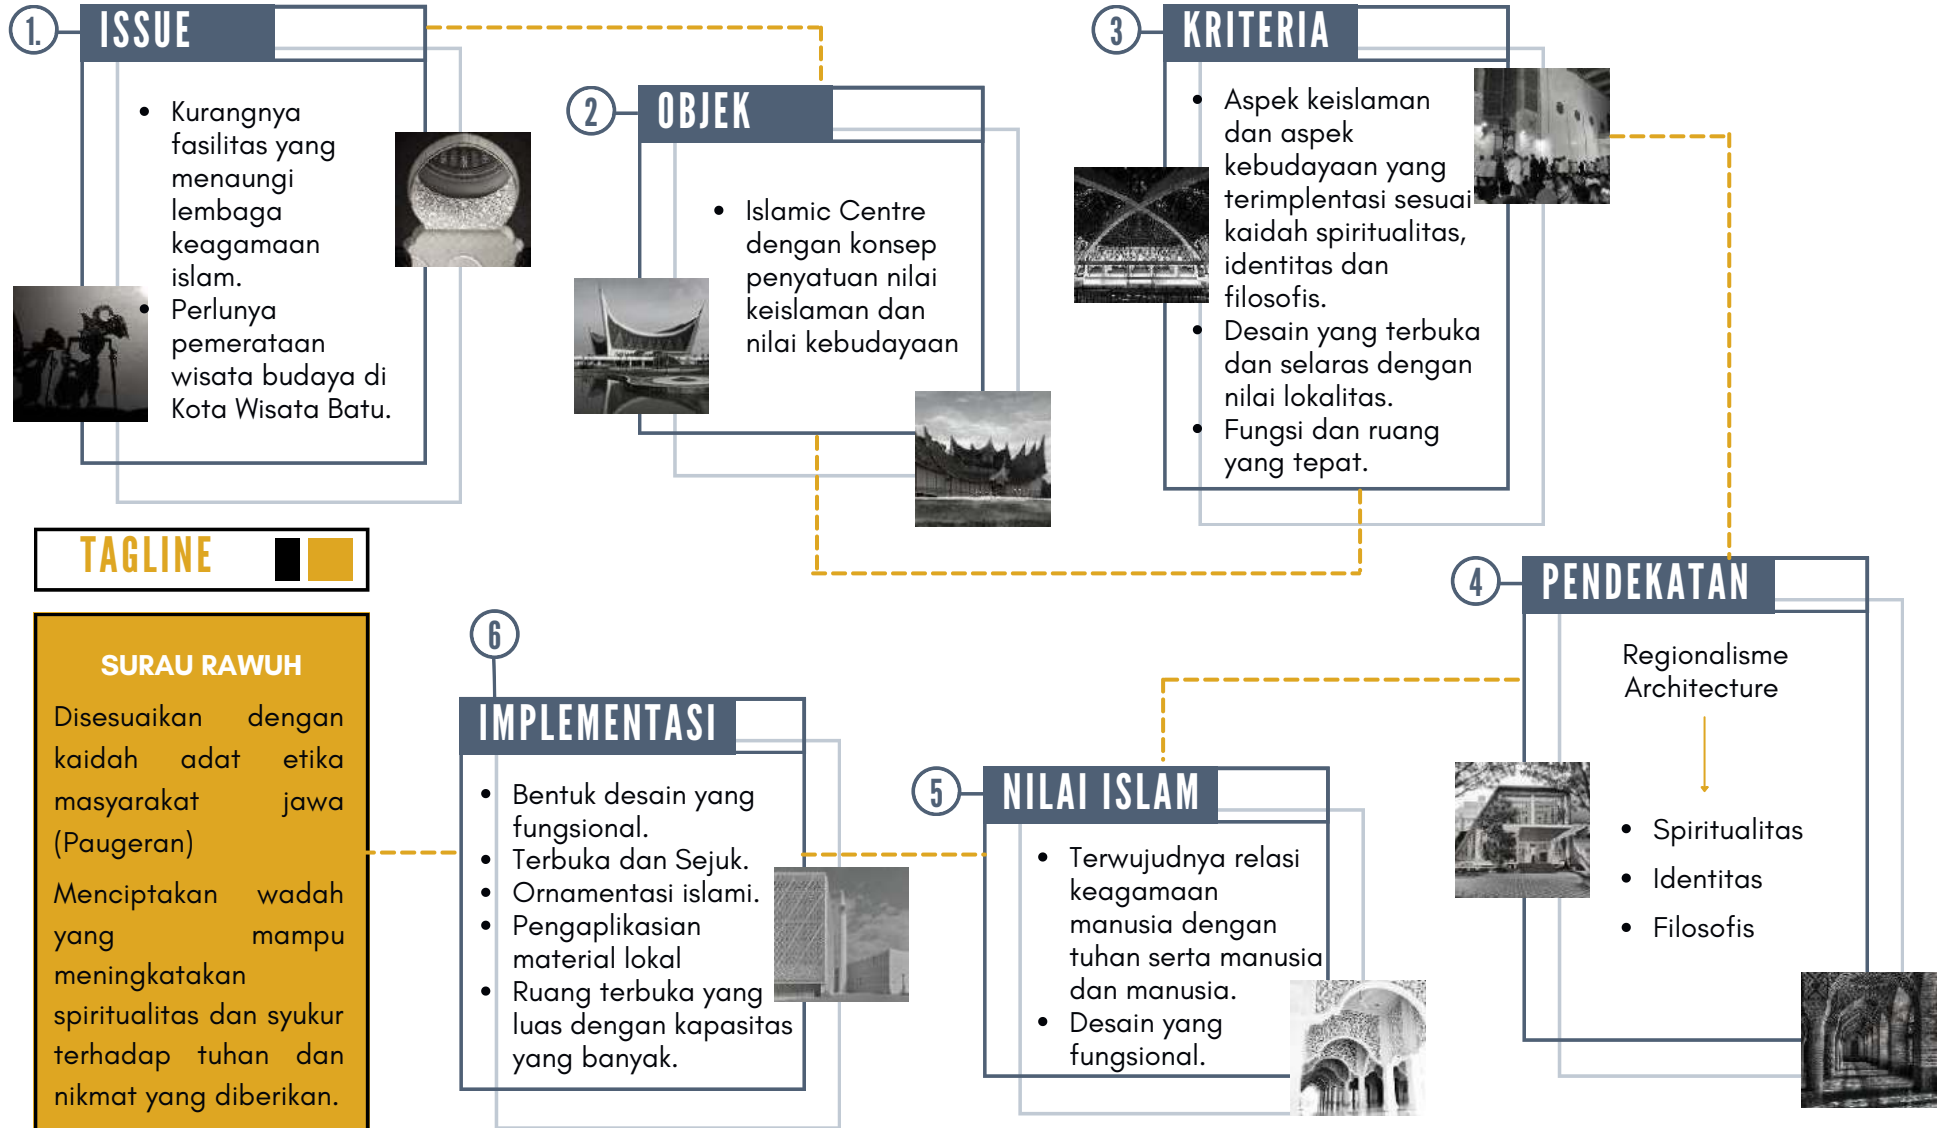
1. ISSUE

- Kurangnya fasilitas yang menaungi lembaga keagamaan islam.
- Perlunya pemerataan wisata budaya di Kota Wisata Batu.

2 OBJEK

- Islamic Centre dengan konsep penyatuan nilai keislaman dan nilai kebudayaan

3 KRITERIA

- Aspek keislaman dan aspek kebudayaan yang terimplentasi sesuai kaidah spiritualitas, identitas dan filosofis.
- Desain yang terbuka dan selaras dengan nilai lokalitas.
- Fungsi dan ruang yang tepat.

TAGLINE

SURAU RAWUH

Disesuaikan dengan kaidah adat etika masyarakat jawa (Paugeran)

Menciptakan wadah yang mampu meningkatakan spiritualitas dan syukur terhadap tuhan dan nikmat yang diberikan.

6

IMPLEMENTASI

- Bentuk desain yang fungsional.
- Terbuka dan Sejuk.
- Ornamentasi islami.
- Pengaplikasian material lokal
- Ruang terbuka yang luas dengan kapasitas yang banyak.

5 NILAI ISLAM

- Terwujudnya relasi keagamaan manusia dengan tuhan serta manusia dan manusia.
- Desain yang fungsional.

4 PENDEKATAN

Regionalisme Architecture

- Spiritualitas
- Identitas
- Filosofis